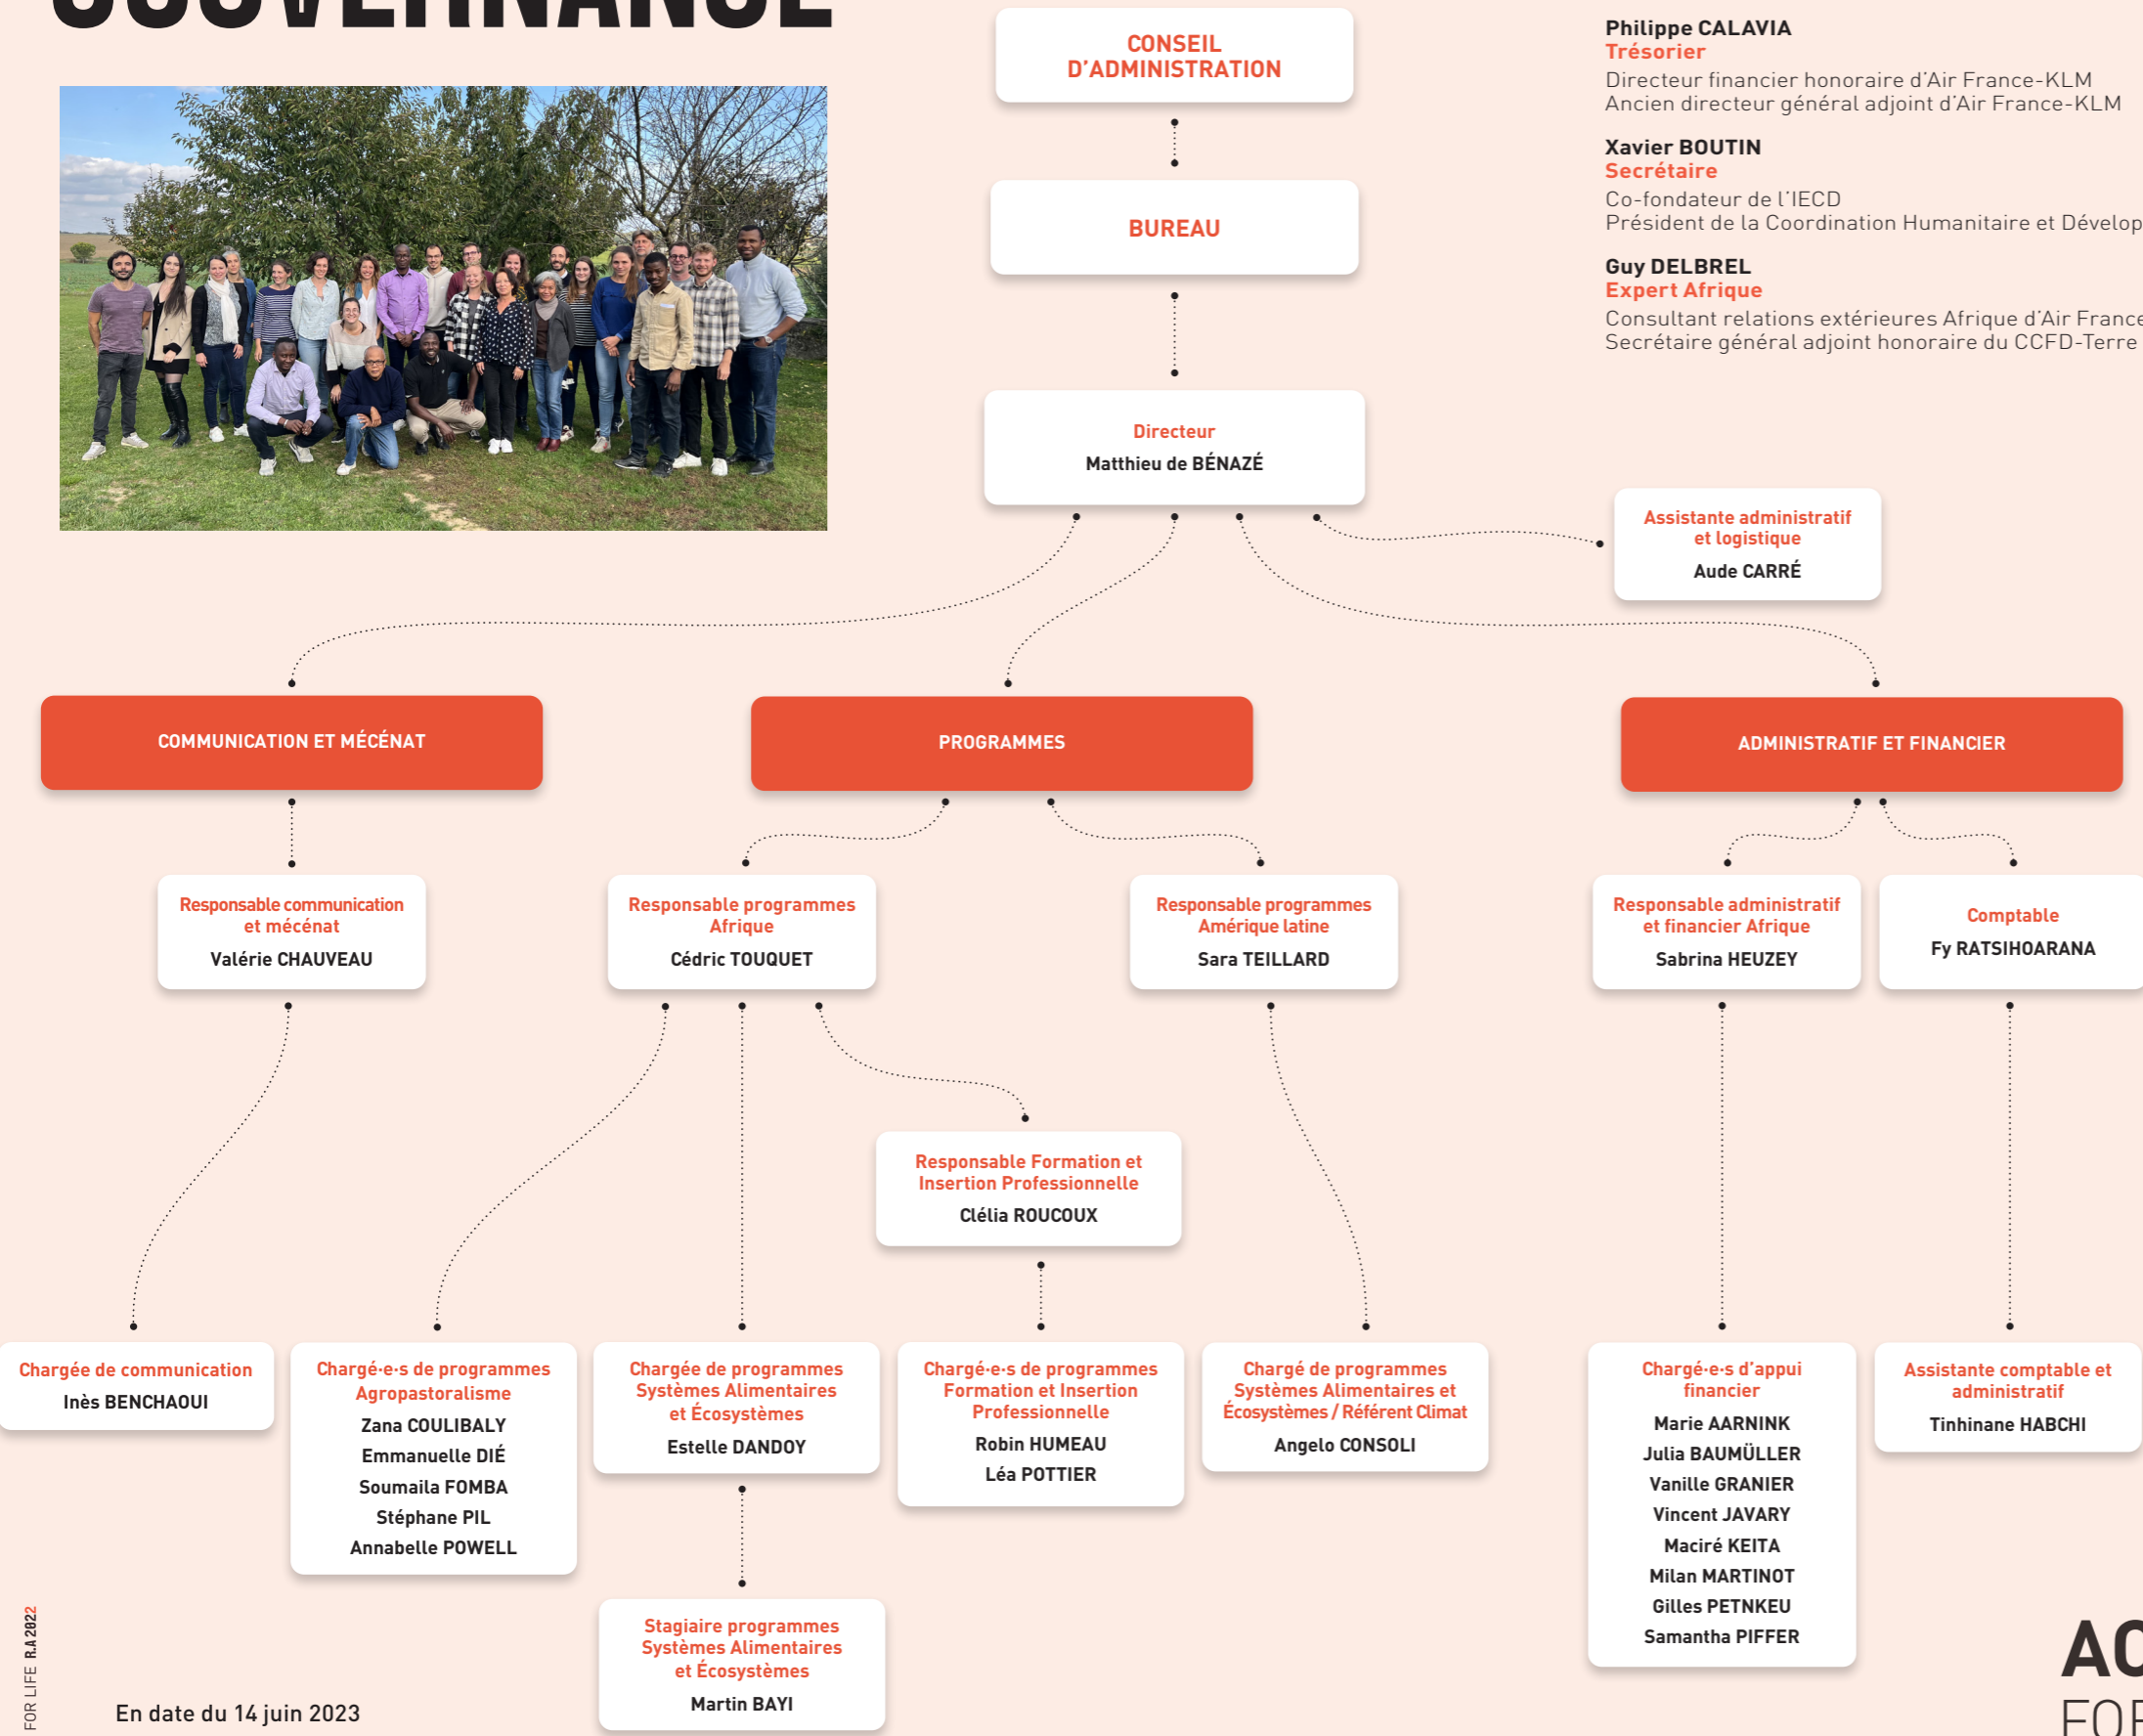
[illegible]

CONSEIL D'ADMINISTRATION

BUREAU

Directeur
Matthieu de BÉNAZÉ

Philippe CALAVIA
Trésorier
Directeur financier honoraire d'Air France-KLM
Ancien directeur général adjoint d'Air France-KLM

Xavier BOUTIN
Secrétaire
Co-fondateur de l'IECD
Président de la Coordination Humanitaire et Dévelop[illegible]

Guy DELBREL
Expert Afrique
Consultant relations extérieures Afrique d'Air Franc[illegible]
Secrétaire général adjoint honoraire du CCFD-Terre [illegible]

Assistante administratif et logistique
Aude CARRÉ

COMMUNICATION ET MÉCÉNAT

PROGRAMMES

ADMINISTRATIF ET FINANCIER

Responsable communication et mécénat
Valérie CHAUVEAU

Responsable programmes Afrique
Cédric TOUQUET

Responsable programmes Amérique latine
Sara TEILLARD

Responsable administratif et financier Afrique
Sabrina HEUZEY

Comptable
Fy RATSIHOARANA

Responsable Formation et Insertion Professionnelle
Clélia ROUCOUX

Chargée de communication
Inès BENCHAOUI

Chargé·e·s de programmes Agropastoralisme
Zana COULIBALY
Emmanuelle DIÉ
Soumaila FOMBA
Stéphane PIL
Annabelle POWELL

Chargée de programmes Systèmes Alimentaires et Écosystèmes
Estelle DANDOY

Chargé·e·s de programmes Formation et Insertion Professionnelle
Robin HUMEAU
Léa POTTIER

Chargé de programmes Systèmes Alimentaires et Écosystèmes / Référent Climat
Angelo CONSOLI

Chargé·e·s d'appui financier
Marie AARNINK
Julia BAUMÜLLER
Vanille GRANIER
Vincent JAVARY
Maciré KEITA
Milan MARTINOT
Gilles PETNKEU
Samantha PIFFER

Assistante comptable et administratif
Tinhinane HABCHI

Stagiaire programmes Systèmes Alimentaires et Écosystèmes
Martin BAYI

FOR LIFE R.A 2022

En date du 14 juin 2023

AC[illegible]
FOR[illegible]